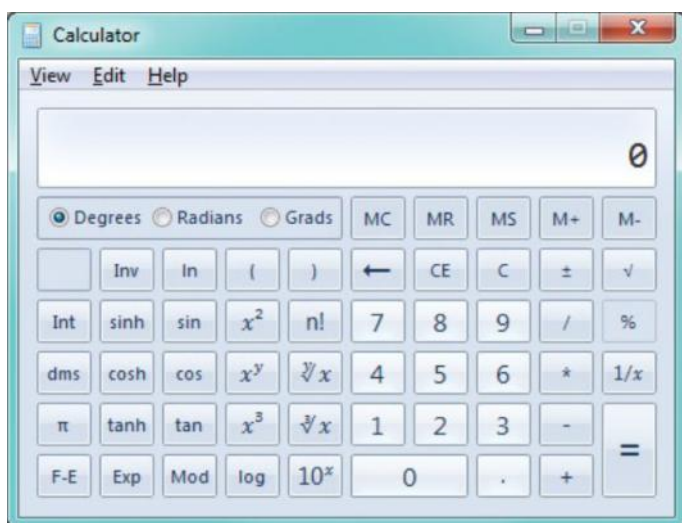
Calculator

View Edit Help

0

Degrees Radians Grads MC MR MS M+ M-

Inv ln ( ) ← CE C ± √

Int sinh sin $x^2$ n! 7 8 9 / %

dms cosh cos $x^y$ $\sqrt[y]{x}$ 4 5 6 * $1/x$

π tanh tan $x^3$ $\sqrt[3]{x}$ 1 2 3 - =

F-E Exp Mod log $10^x$ 0 . +